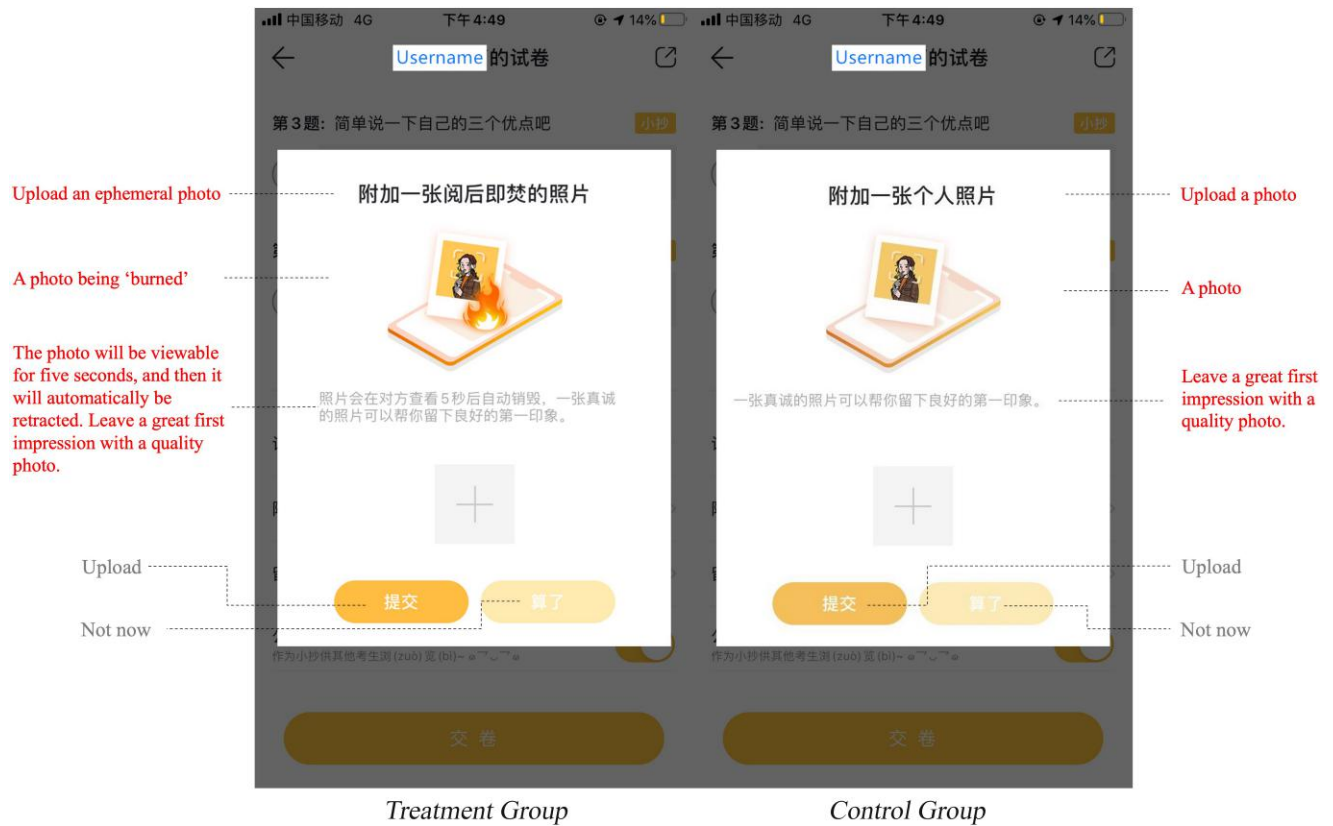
中国移动 4G 下午4:49 14%
Username 的试卷
第3题：简单说一下自己的三个优点吧 小抄
Upload an ephemeral photo
附加一张阅后即焚的照片
A photo being 'burned'
The photo will be viewable for five seconds, and then it will automatically be retracted. Leave a great first impression with a quality photo.
照片会在对方查看5秒后自动销毁，一张真诚的照片可以帮你留下良好的第一印象。
Upload
Not now
提交
算了
作为小抄供其他考生测(zuò)览(bì)~
交卷
Treatment Group

中国移动 4G 下午4:49 14%
Username 的试卷
第3题：简单说一下自己的三个优点吧 小抄
附加一张个人照片
Upload a photo
A photo
Leave a great first impression with a quality photo.
一张真诚的照片可以帮你留下良好的第一印象。
Upload
Not now
提交
算了
作为小抄供其他考生测(zuò)览(bì)~
交卷
Control Group